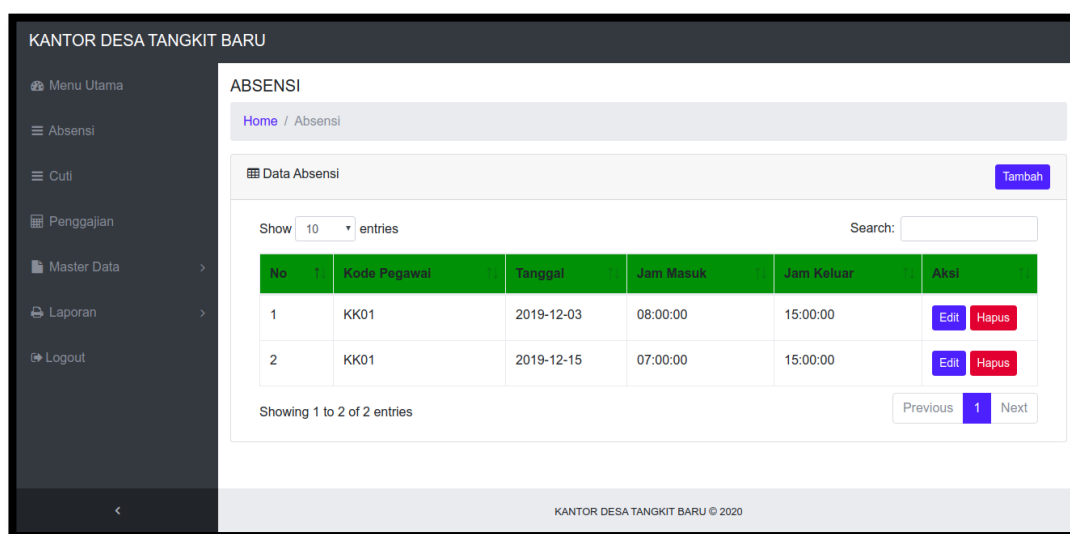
KANTOR DESA TANGKIT BARU

Menu Utama
Absensi
Cuti
Penggajian
Master Data
Laporan
Logout

ABSENSI

Home / Absensi

Data Absensi

Tambah

Show 10 entries

Search:

| No | Kode Pegawai | Tanggal | Jam Masuk | Jam Keluar | Aksi |
|---|---|---|---|---|---|
| 1 | KK01 | 2019-12-03 | 08:00:00 | 15:00:00 | Edit Hapus |
| 2 | KK01 | 2019-12-15 | 07:00:00 | 15:00:00 | Edit Hapus |

Showing 1 to 2 of 2 entries

Previous 1 Next

<

KANTOR DESA TANGKIT BARU © 2020